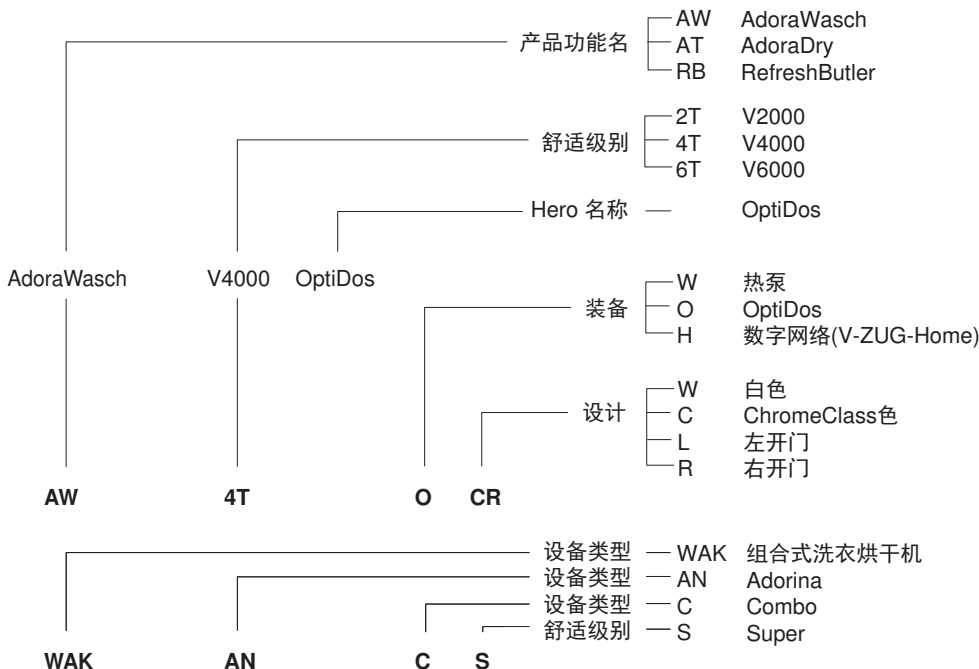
产品功能名
AW AdoraWasch
AT AdoraDry
RB RefreshButler

舒适级别
2T V2000
4T V4000
6T V6000

Hero 名称 OptiDos

AdoraWasch V4000 OptiDos

装备
W 热泵
O OptiDos
H 数字网络(V-ZUG-Home)

设计
W 白色
C ChromeClass色
L 左开门
R 右开门

AW 4T O CR

设备类型 WAK 组合式洗衣烘干机
设备类型 AN Adorina
设备类型 C Combo
舒适级别 S Super

WAK AN C S